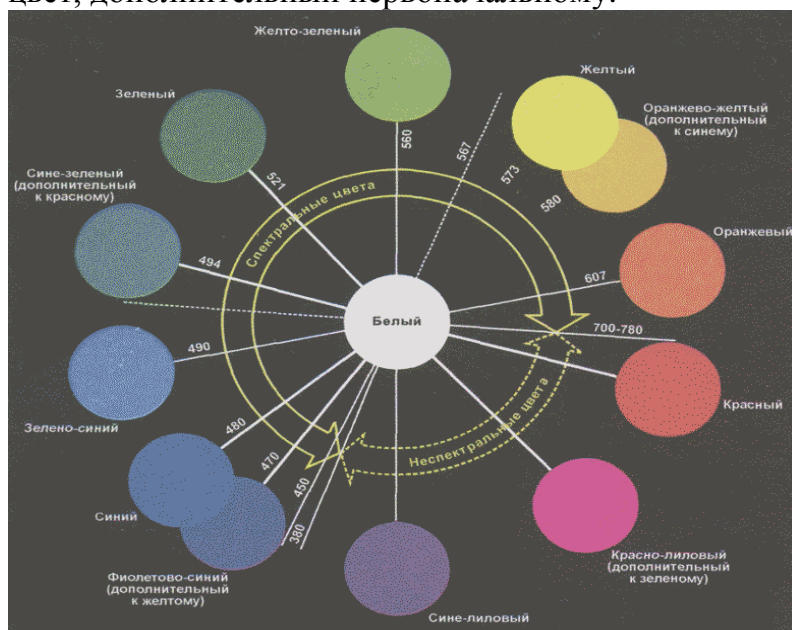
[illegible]

Желто-зеленый

Зеленый

Желтый

Оранжево-желтый (дополнительный к синему)

Сине-зеленый (дополнительный к красному)

560

567

521

573

580

Спектральные цвета

Оранжевый

494

607

Белый

700-780

490

Красный

Неспектральные цвета

480

Зелено-синий

470

450

Синий

380

Красно-лиловый (дополнительный к зеленому)

Фиолетово-синий (дополнительный к желтому)

Сине-лиловый